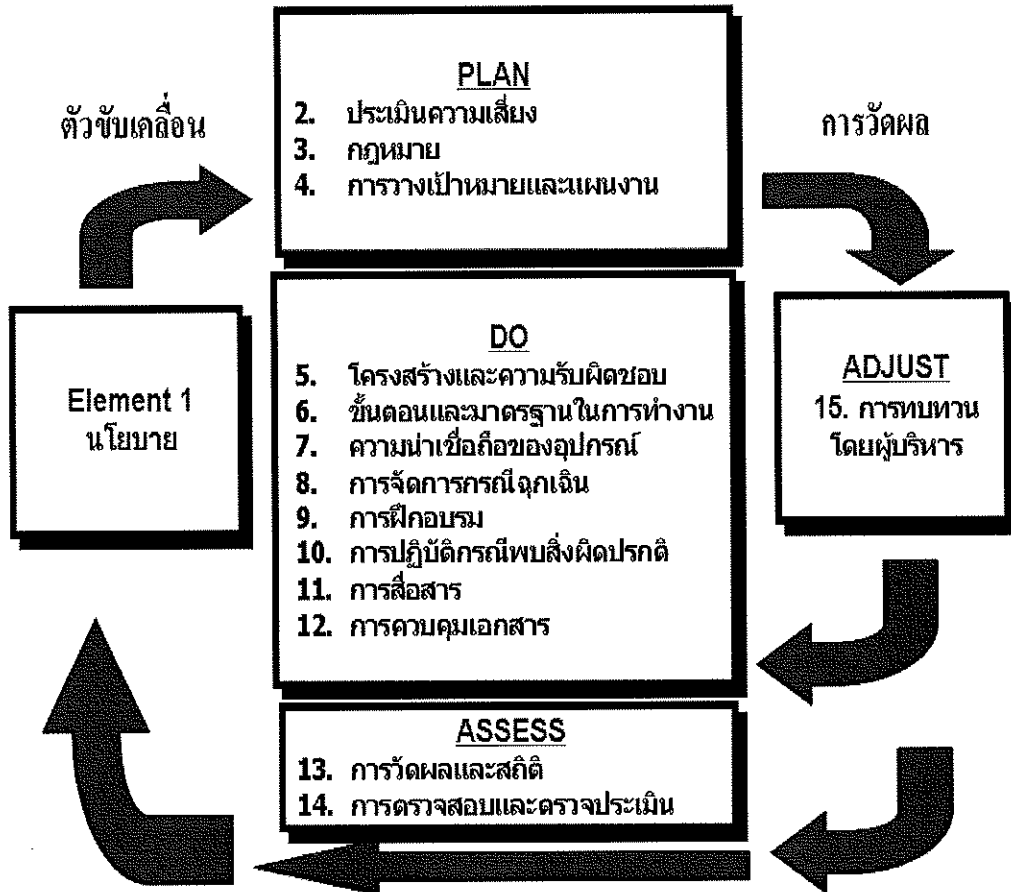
ตัวขับเคลื่อน

PLAN
2. ประเมินความเสี่ยง
3. กฎหมาย
4. การวางเป้าหมายและแผนงาน

การวัดผล

Element 1
นโยบาย

DO
5. โครงสร้างและความรับผิดชอบ
6. ขั้นตอนและมาตรฐานในการทำงาน
7. ความน่าเชื่อถือของอุปกรณ์
8. การจัดการกรณีฉุกเฉิน
9. การฝึกอบรม
10. การปฏิบัติกรณีพบสิ่งผิดปรกติ
11. การสื่อสาร
12. การควบคุมเอกสาร

ADJUST
15. การทบทวนโดยผู้บริหาร

ASSESS
13. การวัดผลและสถิติ
14. การตรวจสอบและตรวจประเมิน